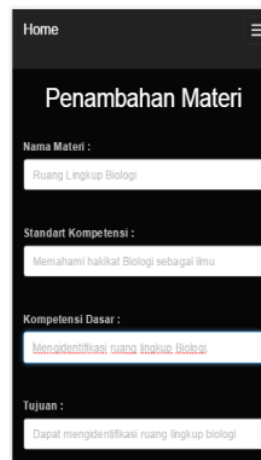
Home

Penambahan Materi

Nama Materi :

Ruang Lingkup Biologi

Standart Kompetensi :

Memahami hakikat Biologi sebagai Ilmu

Kompetensi Dasar :

Mengidentifikasi ruang lingkup Biologi

Tujuan :

Dapat mengidentifikasi ruang lingkup biologi